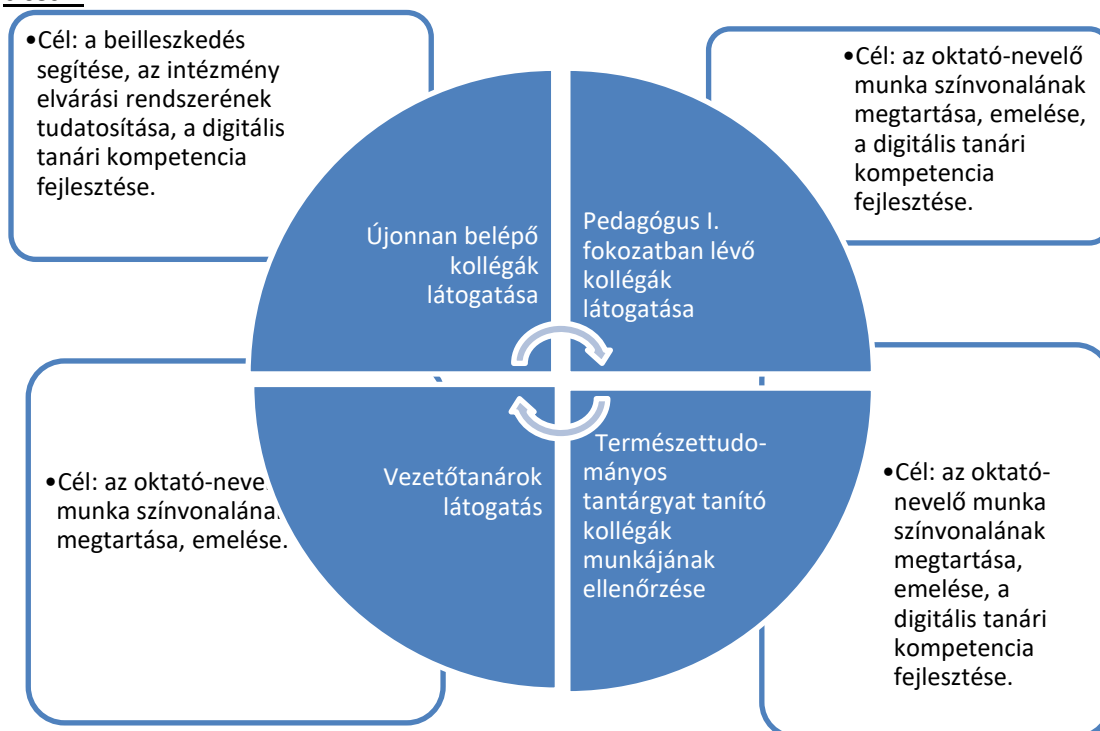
•Cél: a beilleszkedés segítése, az intézmény elvárási rendszerének tudatosítása, a digitális tanári kompetencia fejlesztése.

•Cél: az oktató-nevelő munka színvonalának megtartása, emelése, a digitális tanári kompetencia fejlesztése.

Újonnan belépő kollégák látogatása

Pedagógus I. fokozatban lévő kollégák látogatása

Vezetőtanárok látogatás

Természettudományos tantárgyat tanító kollégák munkájának ellenőrzése

•Cél: az oktató-nevel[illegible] munka színvonalán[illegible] megtartása, emelése.

•Cél: az oktató-nevelő munka színvonalának megtartása, emelése, a digitális tanári kompetencia fejlesztése.